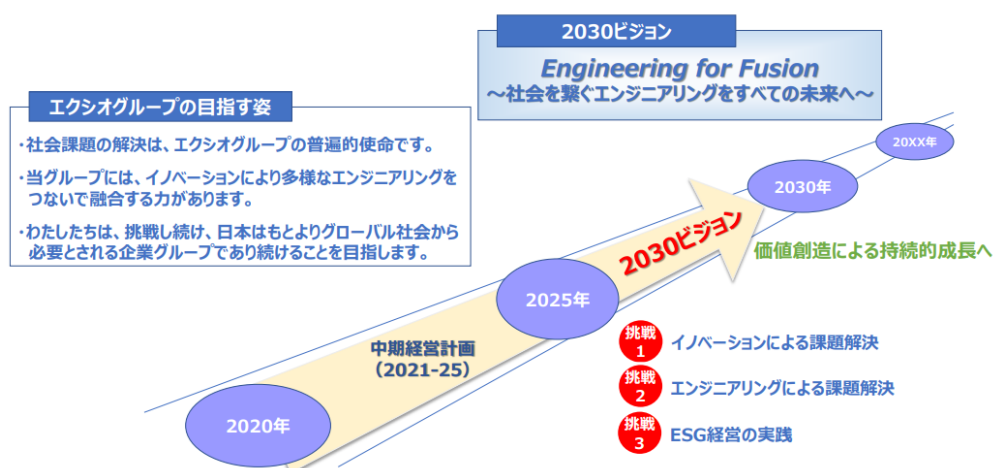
2030ビジョン

Engineering for Fusion
～社会を繋ぐエンジニアリングをすべての未来へ～

エクシオグループの目指す姿

・社会課題の解決は、エクシオグループの普遍的使命です。

・当グループには、イノベーションにより多様なエンジニアリングをつないで融合する力があります。

・わたしたちは、挑戦し続け、日本はもとよりグローバル社会から必要とされる企業グループであり続けることを目指します。

20XX年

2030年

2030ビジョン

価値創造による持続的成長へ

2025年

中期経営計画
（2021-25）

2020年

挑戦 1 イノベーションによる課題解決

挑戦 2 エンジニアリングによる課題解決

挑戦 3 ESG経営の実践